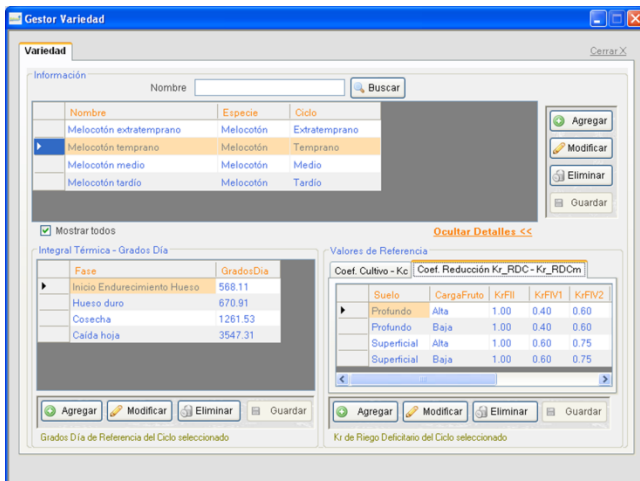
Gestor Variedad

Variedad

Cerrar X

Información

Nombre

Buscar

| | Nombre | Especie | Ciclo |
|---|---|---|---|
| | Melocotón extratemprano | Melocotón | Extratemprano |
| ▶ | Melocotón temprano | Melocotón | Temprano |
| | Melocotón medio | Melocotón | Medio |
| | Melocotón tardío | Melocotón | Tardío |

Agregar

Modificar

Eliminar

Guardar

Mostrar todos

Ocultar Detalles <<

Integral Térmica - Grados Día

| | Fase | GradosDia |
|---|---|---|
| ▶ | Inicio Endurecimiento Hueso | 568.11 |
| | Hueso duro | 670.91 |
| | Cosecha | 1261.53 |
| | Caída hoja | 3547.31 |

Agregar Modificar Eliminar Guardar

Grados Día de Referencia del Ciclo seleccionado

Valores de Referencia

Coef. Cultivo - Kc

Coef. Reducción Kr_RDC - Kr_RDCm

| | Suelo | CargaFruto | KrFII | KrFIV1 | KrFIV2 |
|---|---|---|---|---|---|
| ▶ | Profundo | Alta | 1.00 | 0.40 | 0.60 |
| | Profundo | Baja | 1.00 | 0.40 | 0.60 |
| | Superficial | Alta | 1.00 | 0.60 | 0.75 |
| | Superficial | Baja | 1.00 | 0.60 | 0.75 |

Agregar Modificar Eliminar Guardar

Kr de Riego Deficitario del Ciclo seleccionado